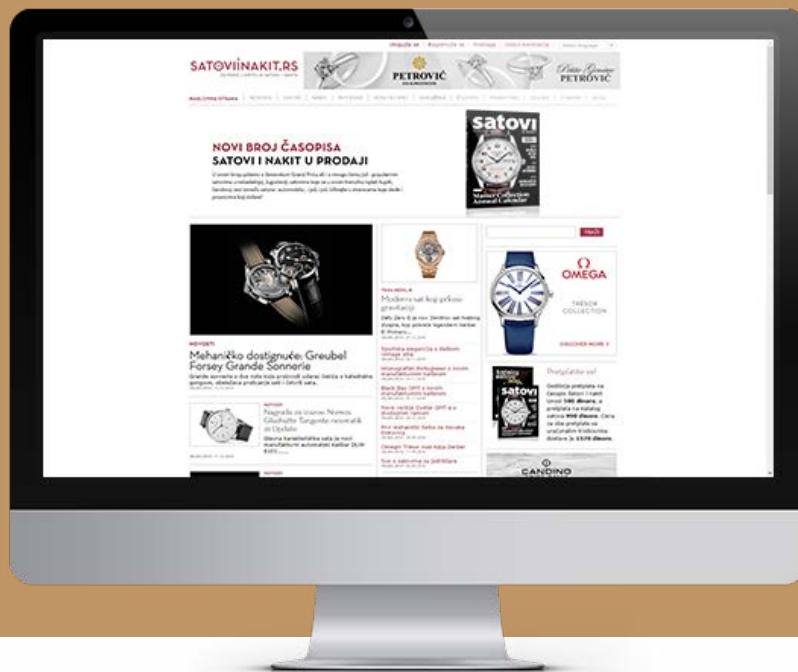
SATOVIINAKIT.RS

PETROVIĆ

Petar Gavrilo PETROVIĆ

NOVI BROJ ČASOPISA
SATOVI I NAKIT U PRODAJI

satovi

NOVOSTI
Mehaničko dostignuće: Greubel Forsey Grande Sonnerie

Moderna sat koji prkosi gravitaciji

OMEGA

TRÉSOR COLLECTION

Pretplatite se!

NOVOSTI
Nagrada za izuzetan Nomos Glashütte Tangente

CANDINO

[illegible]